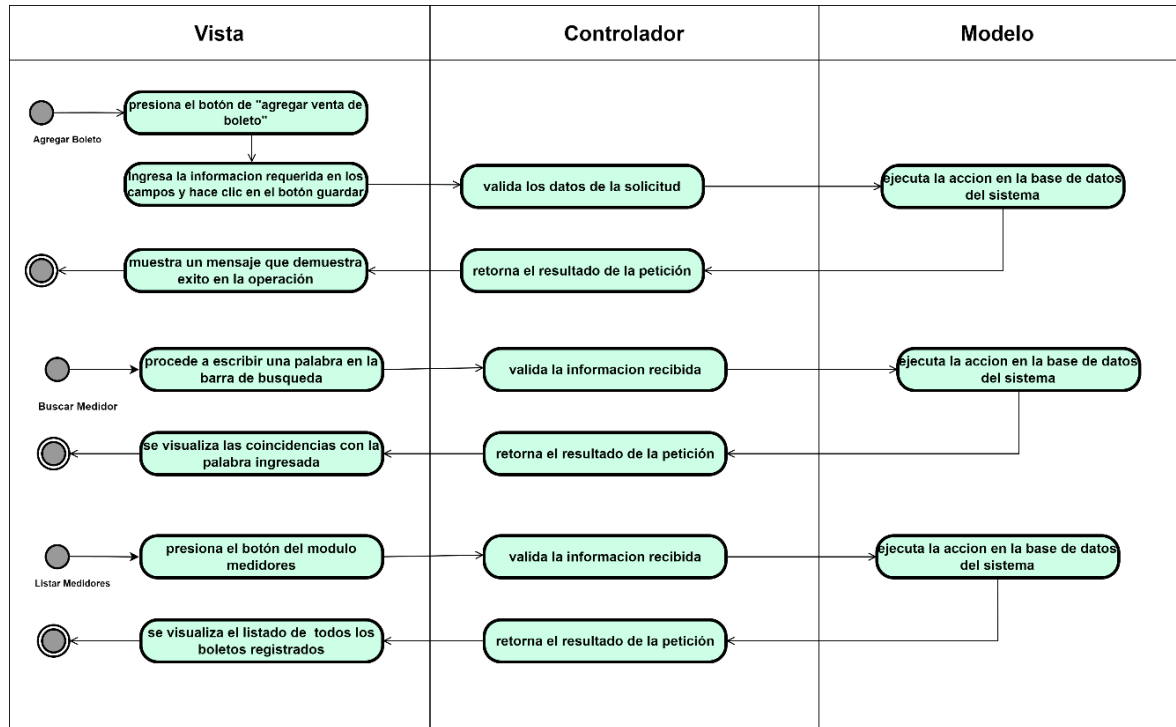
| Vista | Controlador | Modelo |
|---|---|---|

Agregar Boleto

presiona el botón de "agregar venta de boleto"

Ingresa la informacion requerida en los campos y hace clic en el botón guardar

valida los datos de la solicitud

ejecuta la accion en la base de datos del sistema

retorna el resultado de la petición

muestra un mensaje que demuestra exito en la operación

Buscar Medidor

procede a escribir una palabra en la barra de busqueda

valida la informacion recibida

ejecuta la accion en la base de datos del sistema

retorna el resultado de la petición

se visualiza las coincidencias con la palabra ingresada

Listar Medidores

presiona el botón del modulo medidores

valida la informacion recibida

ejecuta la accion en la base de datos del sistema

retorna el resultado de la petición

se visualiza el listado de todos los boletos registrados